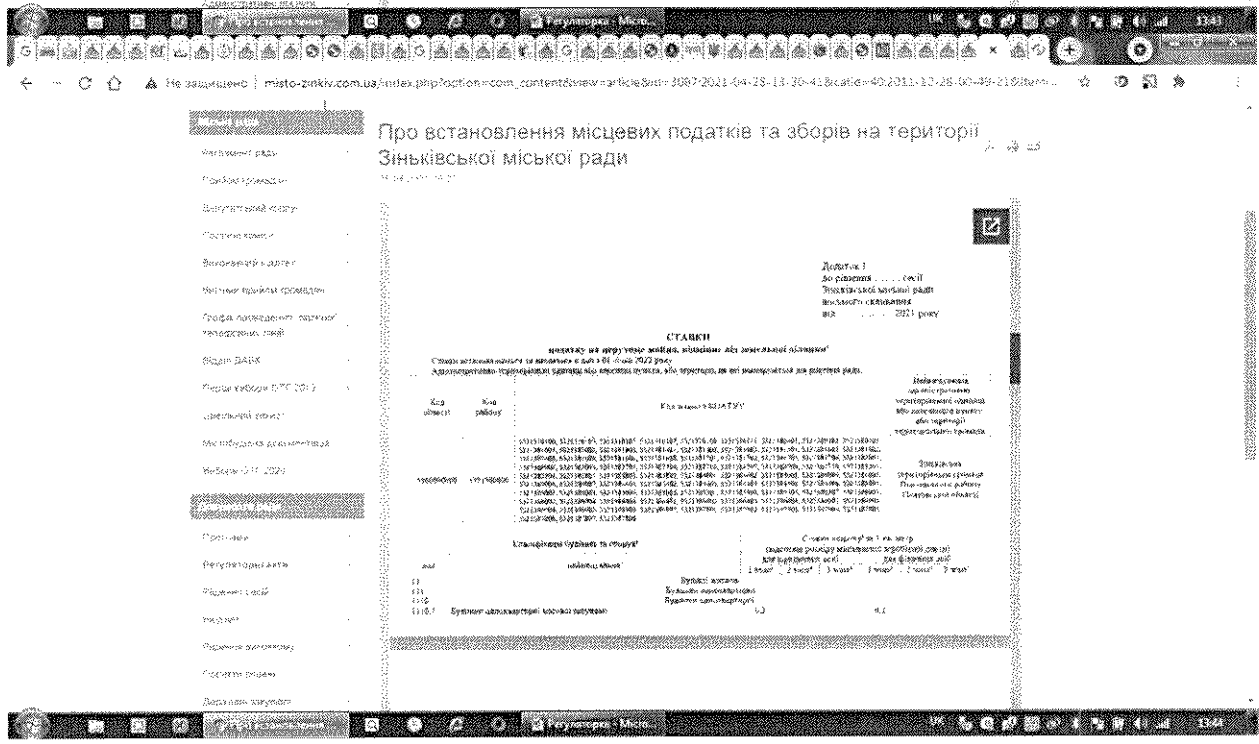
Про встановлення місцевих податків та зборів на території Зіньківської міської ради

Додаток 1
до рішення ...... сесії
Зіньківської міської ради
восьмого скликання
від ........ 2021 року

СТАВКИ
податку на нерухоме майно, відмінне від земельної ділянки

Ставки встановлюються та вводяться в дію з 01 січня 2022 року
Адміністративно-територіальні одиниці або населені пункти, або території, на які поширюється дія рішення ради.

| Код області | Код району | Код згідно з КОАТУУ | Найменування адміністративно-територіальної одиниці або населеного пункту, або території територіальної громади |
|---|---|---|---|
| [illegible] | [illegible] | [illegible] | Зіньківська територіальна громада Полтавського району Полтавської області |

Класифікація будівель та споруд | Ставки податку за 1 кв. метр

| код | найменування | 1 зона | 2 зона | 3 зона | 1 зона | 2 зона | 3 зона |
|---|---|---|---|---|---|---|---|
| 11 | Будівлі житлові | | | | | | |
| 111 | Будинки одноквартирні | | | | | | |
| 1110 | Будинки одноквартирні | | | | | | |
| 1110.1 | Будинки одноквартирні масової забудови | 0,3 | | | 0,1 | | |